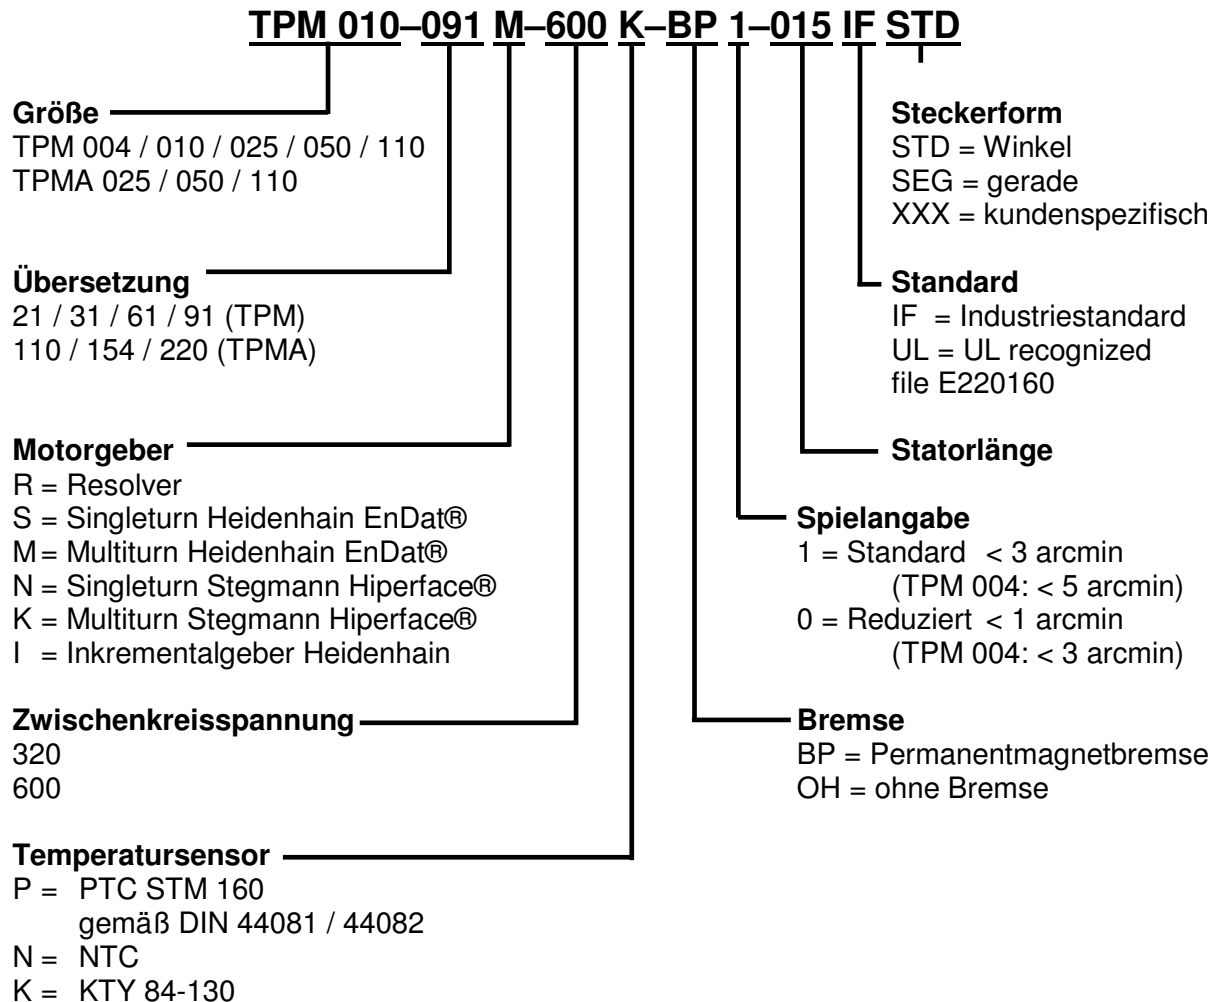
TPM 010–091 M–600 K–BP 1–015 IF STD

Größe
TPM 004 / 010 / 025 / 050 / 110
TPMA 025 / 050 / 110

Übersetzung
21 / 31 / 61 / 91 (TPM)
110 / 154 / 220 (TPMA)

Motorgeber
R = Resolver
S = Singleturn Heidenhain EnDat®
M = Multiturn Heidenhain EnDat®
N = Singleturn Stegmann Hiperface®
K = Multiturn Stegmann Hiperface®
I = Inkrementalgeber Heidenhain

Zwischenkreisspannung
320
600

Temperatursensor
P = PTC STM 160
gemäß DIN 44081 / 44082
N = NTC
K = KTY 84-130

Steckerform
STD = Winkel
SEG = gerade
XXX = kundenspezifisch

Standard
IF = Industriestandard
UL = UL recognized
file E220160

Statorlänge

Spielangabe
1 = Standard < 3 arcmin
(TPM 004: < 5 arcmin)
0 = Reduziert < 1 arcmin
(TPM 004: < 3 arcmin)

Bremse
BP = Permanentmagnetbremse
OH = ohne Bremse